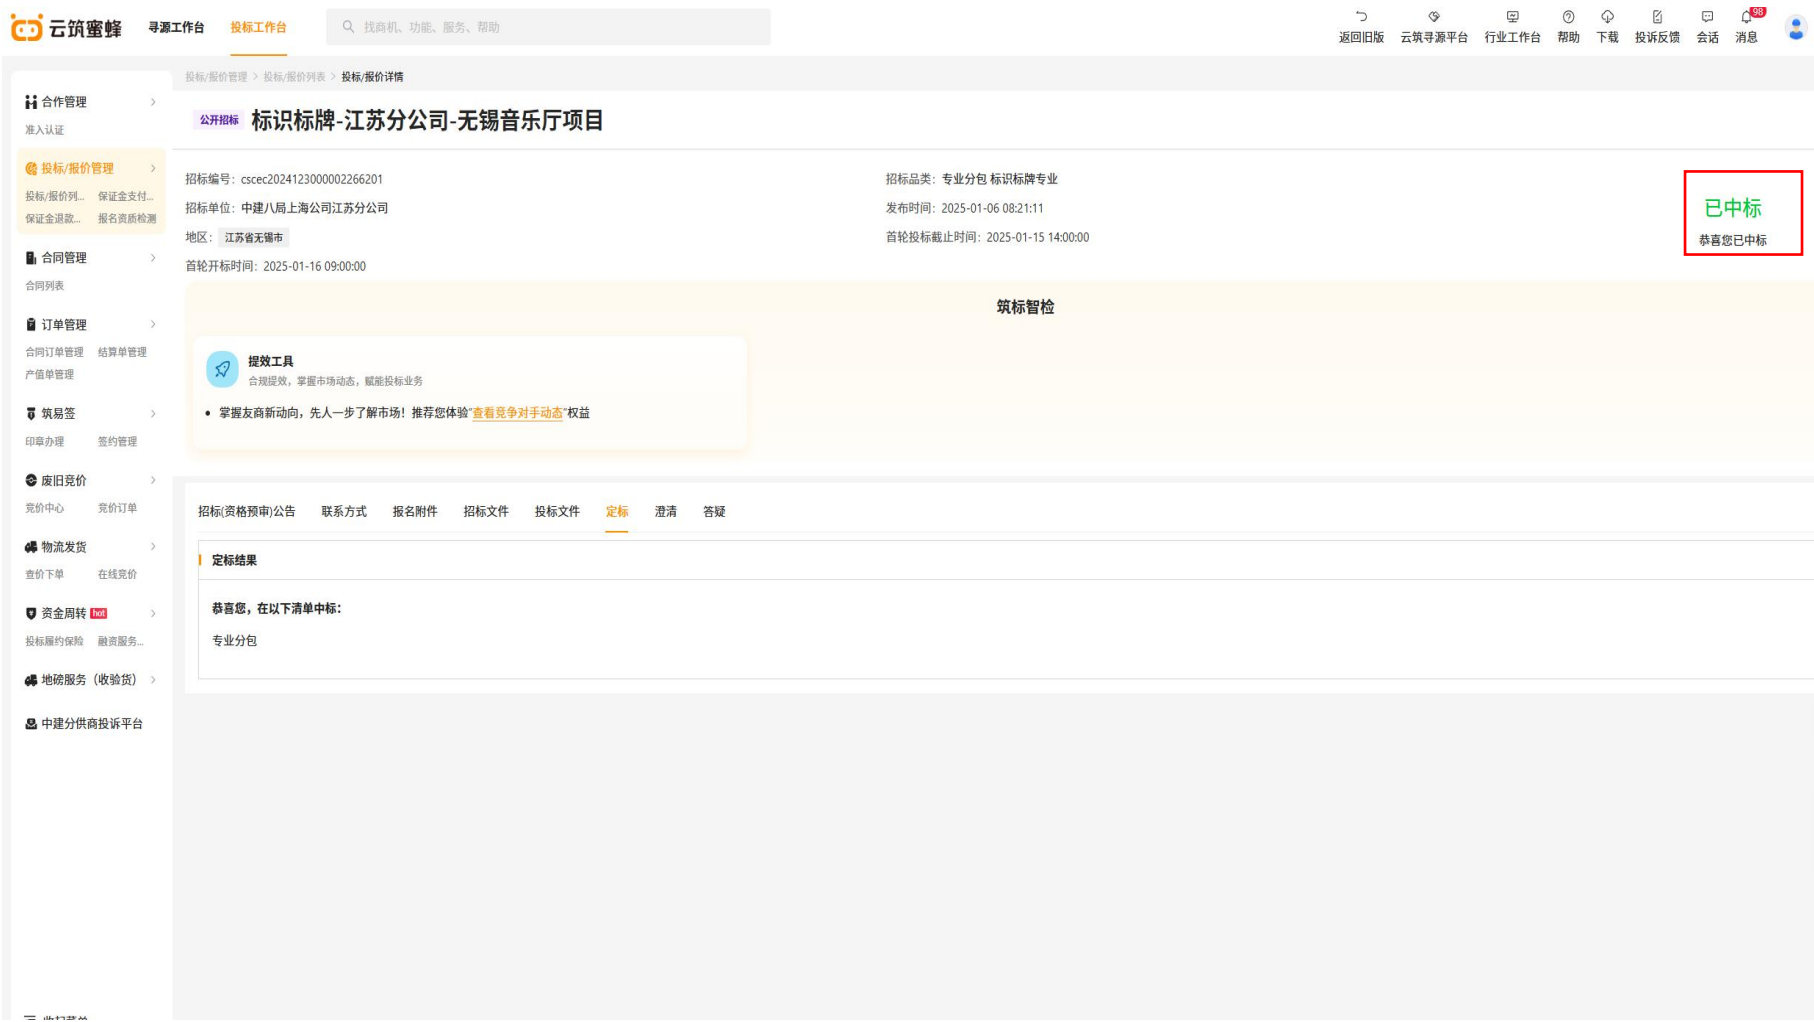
云筑蜜蜂 寻源工作台 投标工作台
找商机、功能、服务、帮助
返回旧版 云筑寻源平台 行业工作台 帮助 下载 投诉反馈 会话 98 消息

合作管理
准入认证
投标/报价管理
投标/报价列... 保证金支付...
保证金退款... 报名资质检测
合同管理
合同列表
订单管理
合同订单管理 结算单管理
产值单管理
筑易签
印章办理 签约管理
废旧竞价
竞价中心 竞价订单
物流发货
查价下单 在线竞价
资金周转 hot
投标履约保险 融资服务...
地磅服务（收验货）
中建分供商投诉平台
收起菜单

投标/报价管理 > 投标/报价列表 > 投标/报价详情

公开招标 标识标牌-江苏分公司-无锡音乐厅项目

招标编号：cscec2024123000002266201
招标单位：中建八局上海公司江苏分公司
地区：江苏省无锡市
首轮开标时间：2025-01-16 09:00:00

招标品类：专业分包 标识标牌专业
发布时间：2025-01-06 08:21:11
首轮投标截止时间：2025-01-15 14:00:00

已中标
恭喜您已中标

筑标智检

提效工具
合规提效，掌握市场动态，赋能投标业务
• 掌握友商新动向，先人一步了解市场！推荐您体验"查看竞争对手动态"权益

招标(资格预审)公告 联系方式 报名附件 招标文件 投标文件 定标 澄清 答疑

定标结果

恭喜您，在以下清单中标：
专业分包